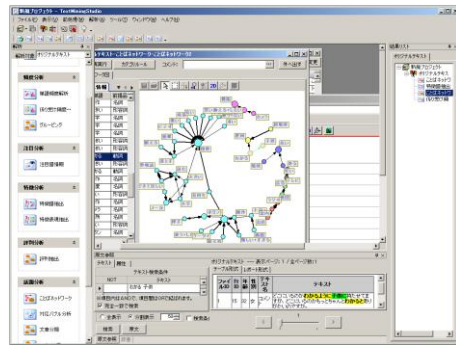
新規プロジェクト - TextMiningStudio
ファイル(F) 表示(V) 前処理(M) 解析(A) ツール(T) ウィンドウ(W) ヘルプ(H)

オリジナルテキスト

機能分析
単語頻度解析
係り受け頻度解析
グルーピング

注目分析
注目語情報

特徴分析
特徴語抽出
特徴表現抽出

評判分析
評判抽出

関連分析
ことばネットワーク
対応バブル分析
文書分類

テキスト-ことばネットワーク-ことばネットワーク-[1]
実行 カテゴリルール コメント 表示設定

品詞
名詞
名詞
名詞
名詞
形容詞
名詞
名詞
動詞
名詞
名詞
名詞
名詞
名詞
名詞
名詞
名詞

原文参照
テキスト 属性
テキスト検索条件
NOT テキスト
前
適用 検索実行

オリジナルテキスト --- 表示ページ 1 / 全ページ数 1
データ内容 上位一覧表示
テキスト

結果(T)
オリジナルテキスト
新規プロジェクト
オリジナルテキスト
ことばネットワーク
特徴語抽出
ことばネットワーク
係り受け頻度